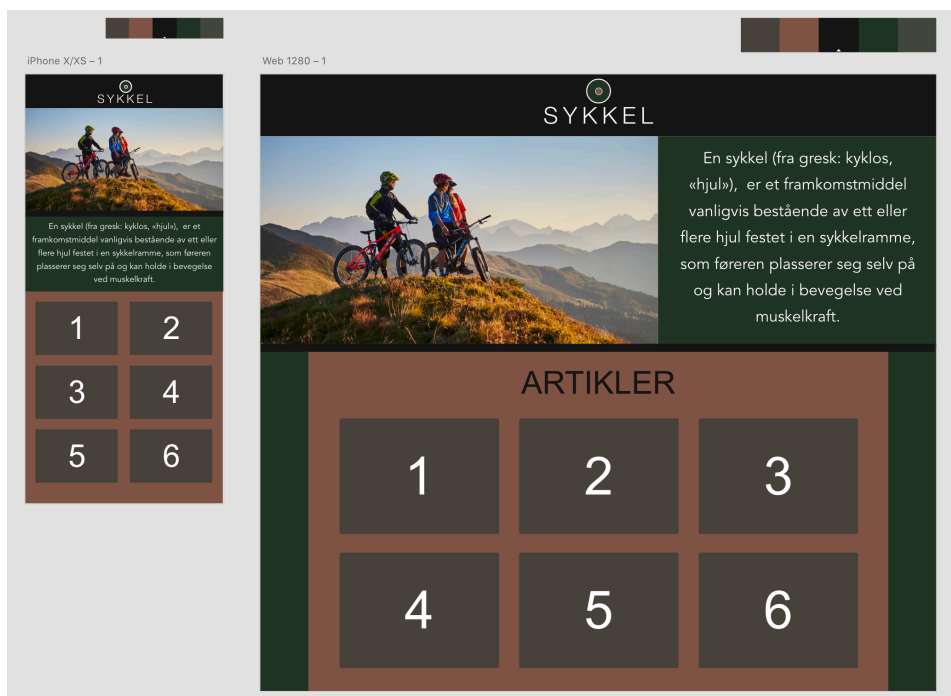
iPhone X/XS – 1

SYKKEL

En sykkel (fra gresk: kyklos, «hjul»), er et framkomstmiddel vanligvis bestående av ett eller flere hjul festet i en sykkelramme, som føreren plasserer seg selv på og kan holde i bevegelse ved muskelkraft.

| 1 | 2 |
|---|---|
| 3 | 4 |
| 5 | 6 |

Web 1280 – 1

SYKKEL

En sykkel (fra gresk: kyklos, «hjul»), er et framkomstmiddel vanligvis bestående av ett eller flere hjul festet i en sykkelramme, som føreren plasserer seg selv på og kan holde i bevegelse ved muskelkraft.

ARTIKLER

| 1 | 2 | 3 |
|---|---|---|
| 4 | 5 | 6 |